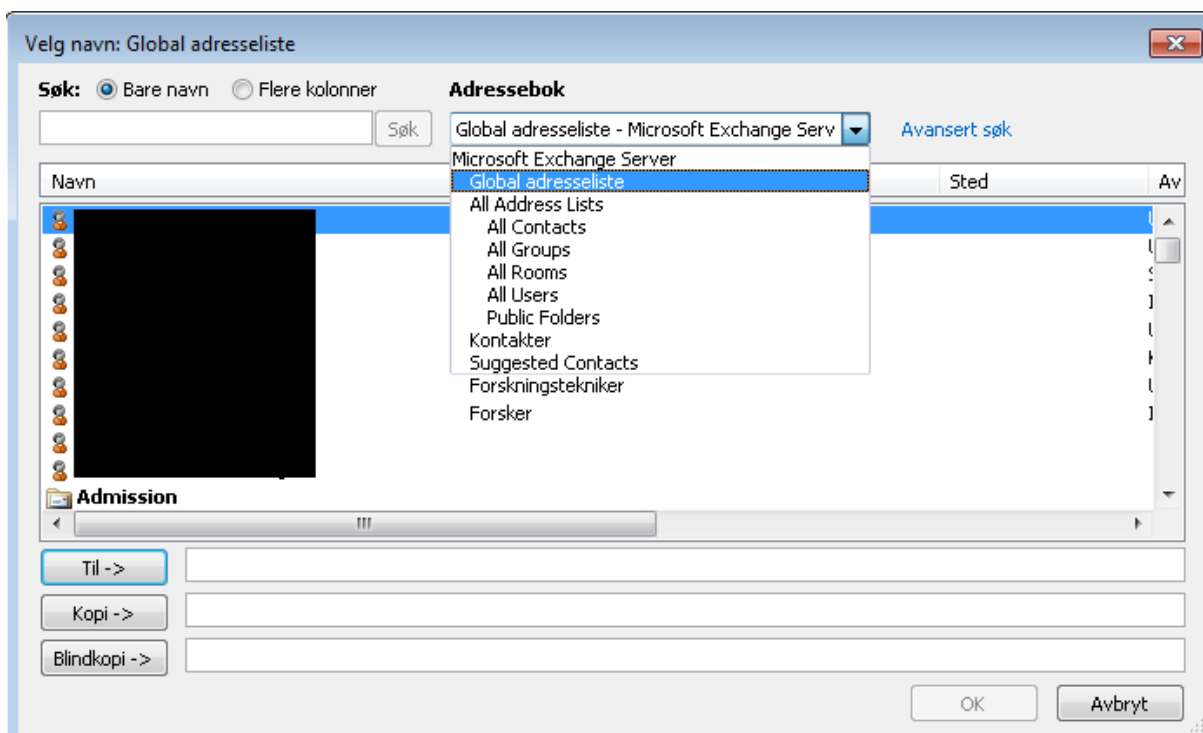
Velg navn: Global adresseliste

Søk: Bare navn Flere kolonner

Adressebok

Søk

Global adresseliste - Microsoft Exchange Serv

Avansert søk

Microsoft Exchange Server
Global adresseliste
All Address Lists
All Contacts
All Groups
All Rooms
All Users
Public Folders
Kontakter
Suggested Contacts

Navn

Sted

Av

Forskningstekniker

Forsker

Admission

Til ->

Kopi ->

Blindkopi ->

OK

Avbryt